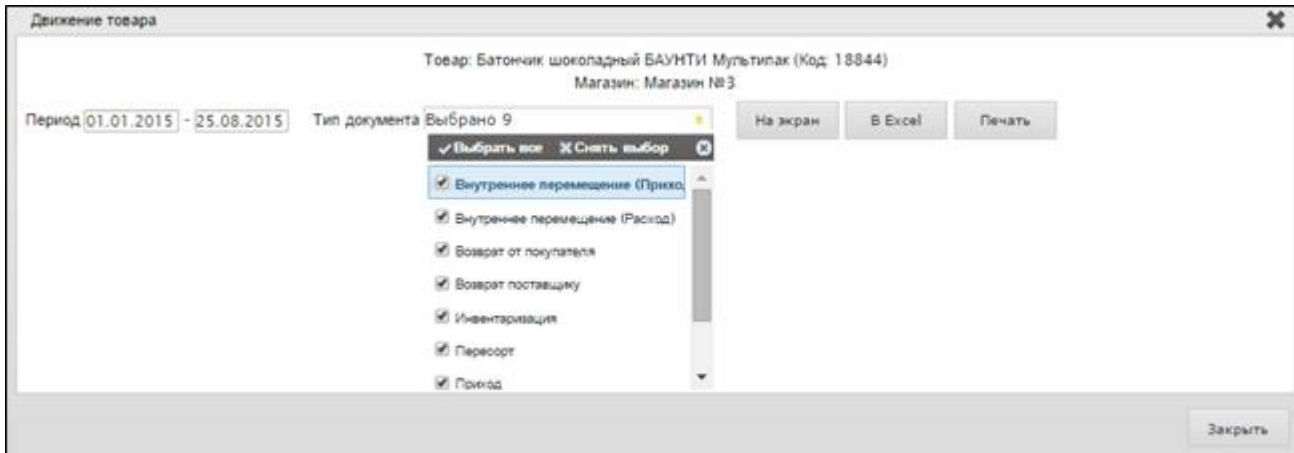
Движение товара

Товар: Батончик шоколадный БАУНТИ Мультипак (Код: 18844)
Магазин: Магазин №3

Период 01.01.2015 - 25.08.2015 Тип документа Выбрано 9

На экран В Excel Печать

✔Выбрать все ✖Снять выбор

Внутреннее перемещение (Прихо
Внутреннее перемещение (Расход)
Возврат от покупателя
Возврат поставщику
Инвентаризация
Пересорт
Приход

Закрыть